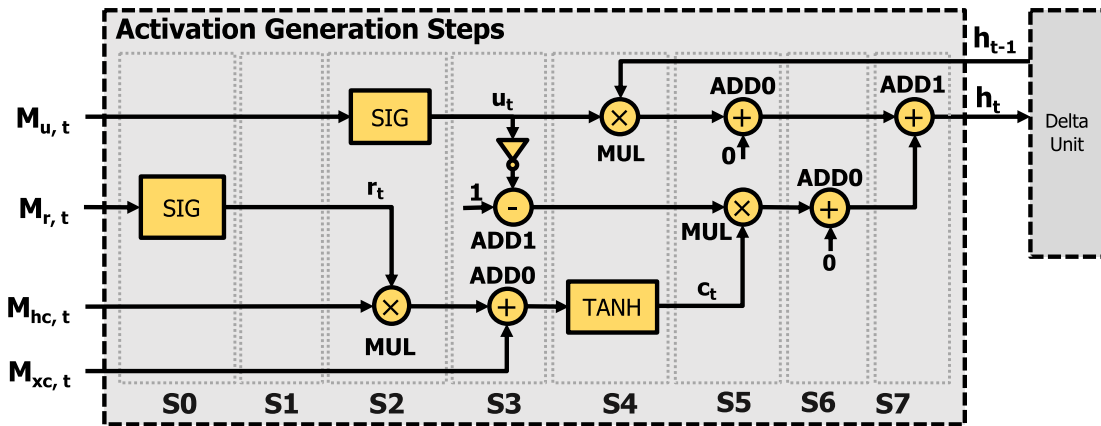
Activation Generation Steps

$h_{t-1}$

$M_{u,t}$

SIG

$u_t$

$\times$

MUL

ADD0

$+$

0

ADD1

$+$

$h_t$

Delta Unit

$M_{r,t}$

SIG

$r_t$

1

-

ADD1

$\times$

MUL

ADD0

$+$

0

$M_{hc,t}$

$\times$

MUL

ADD0

$+$

TANH

$c_t$

$M_{xc,t}$

S0 S1 S2 S3 S4 S5 S6 S7